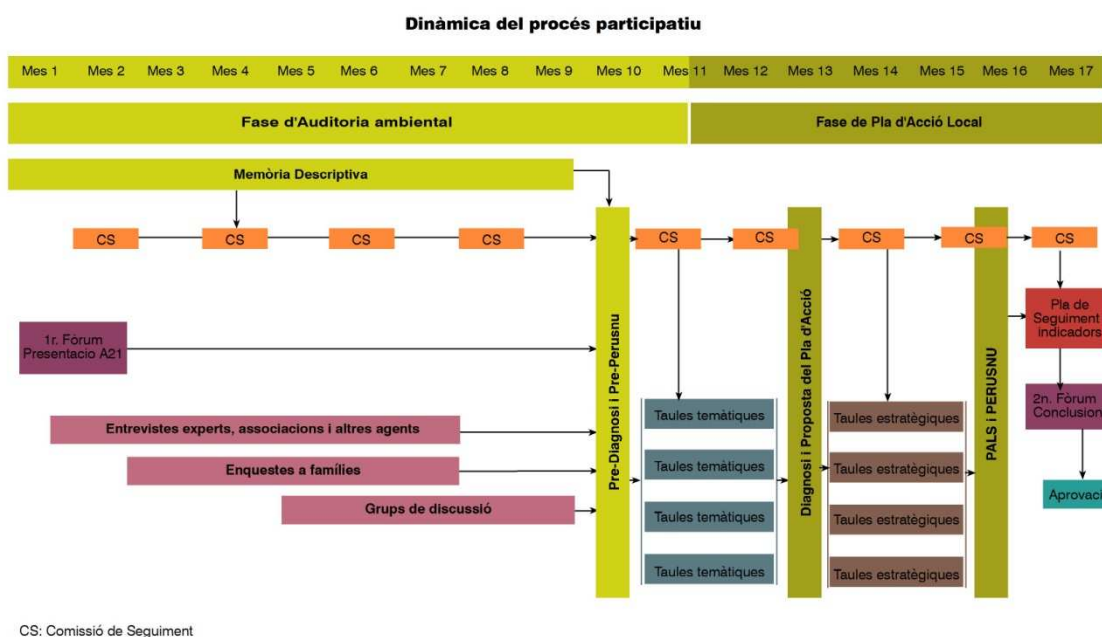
Dinàmica del procés participatiu

Mes 1 Mes 2 Mes 3 Mes 4 Mes 5 Mes 6 Mes 7 Mes 8 Mes 9 Mes 10 Mes 11 Mes 12 Mes 13 Mes 14 Mes 15 Mes 16 Mes 17

Fase d'Auditoria ambiental

Fase de Pla d'Acció Local

Memòria Descriptiva

CS CS CS CS CS CS CS CS CS

Pre-Diagnosi i Pre-Perusnu

Diagnosi i Proposta del Pla d'Acció

PALS i PERUSNU

1r. Fòrum Presentacio A21

Entrevistes experts, associacions i altres agents

Enquestes a famílies

Grups de discussió

Taules temàtiques

Taules temàtiques

Taules temàtiques

Taules temàtiques

Taules estratègiques

Taules estratègiques

Taules estratègiques

Taules estratègiques

Pla de Seguiment indicadors

2n. Fòrum Conclusion

Aprovaci

CS: Comissió de Seguiment